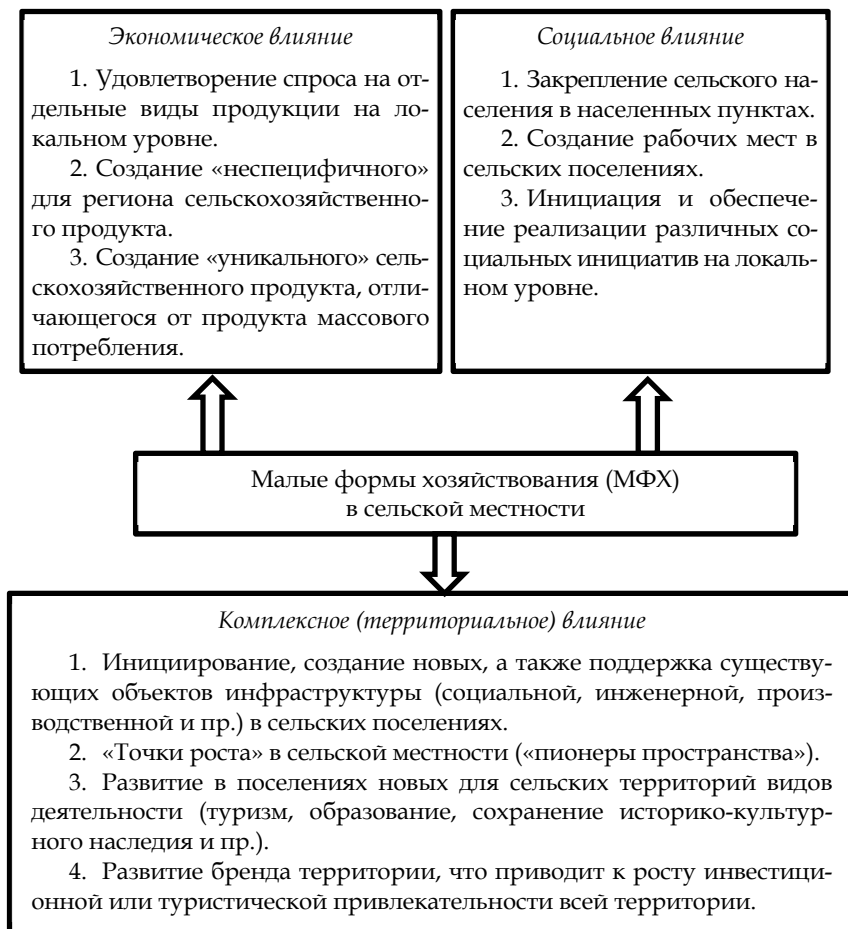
*Экономическое влияние*

1. Удовлетворение спроса на отдельные виды продукции на локальном уровне.

2. Создание «неспецифичного» для региона сельскохозяйственного продукта.

3. Создание «уникального» сельскохозяйственного продукта, отличающегося от продукта массового потребления.

*Социальное влияние*

1. Закрепление сельского населения в населенных пунктах.

2. Создание рабочих мест в сельских поселениях.

3. Инициация и обеспечение реализации различных социальных инициатив на локальном уровне.

Малые формы хозяйствования (МФХ) в сельской местности

*Комплексное (территориальное) влияние*

1. Инициирование, создание новых, а также поддержка существующих объектов инфраструктуры (социальной, инженерной, производственной и пр.) в сельских поселениях.

2. «Точки роста» в сельской местности («пионеры пространства»).

3. Развитие в поселениях новых для сельских территорий видов деятельности (туризм, образование, сохранение историко-культурного наследия и пр.).

4. Развитие бренда территории, что приводит к росту инвестиционной или туристической привлекательности всей территории.